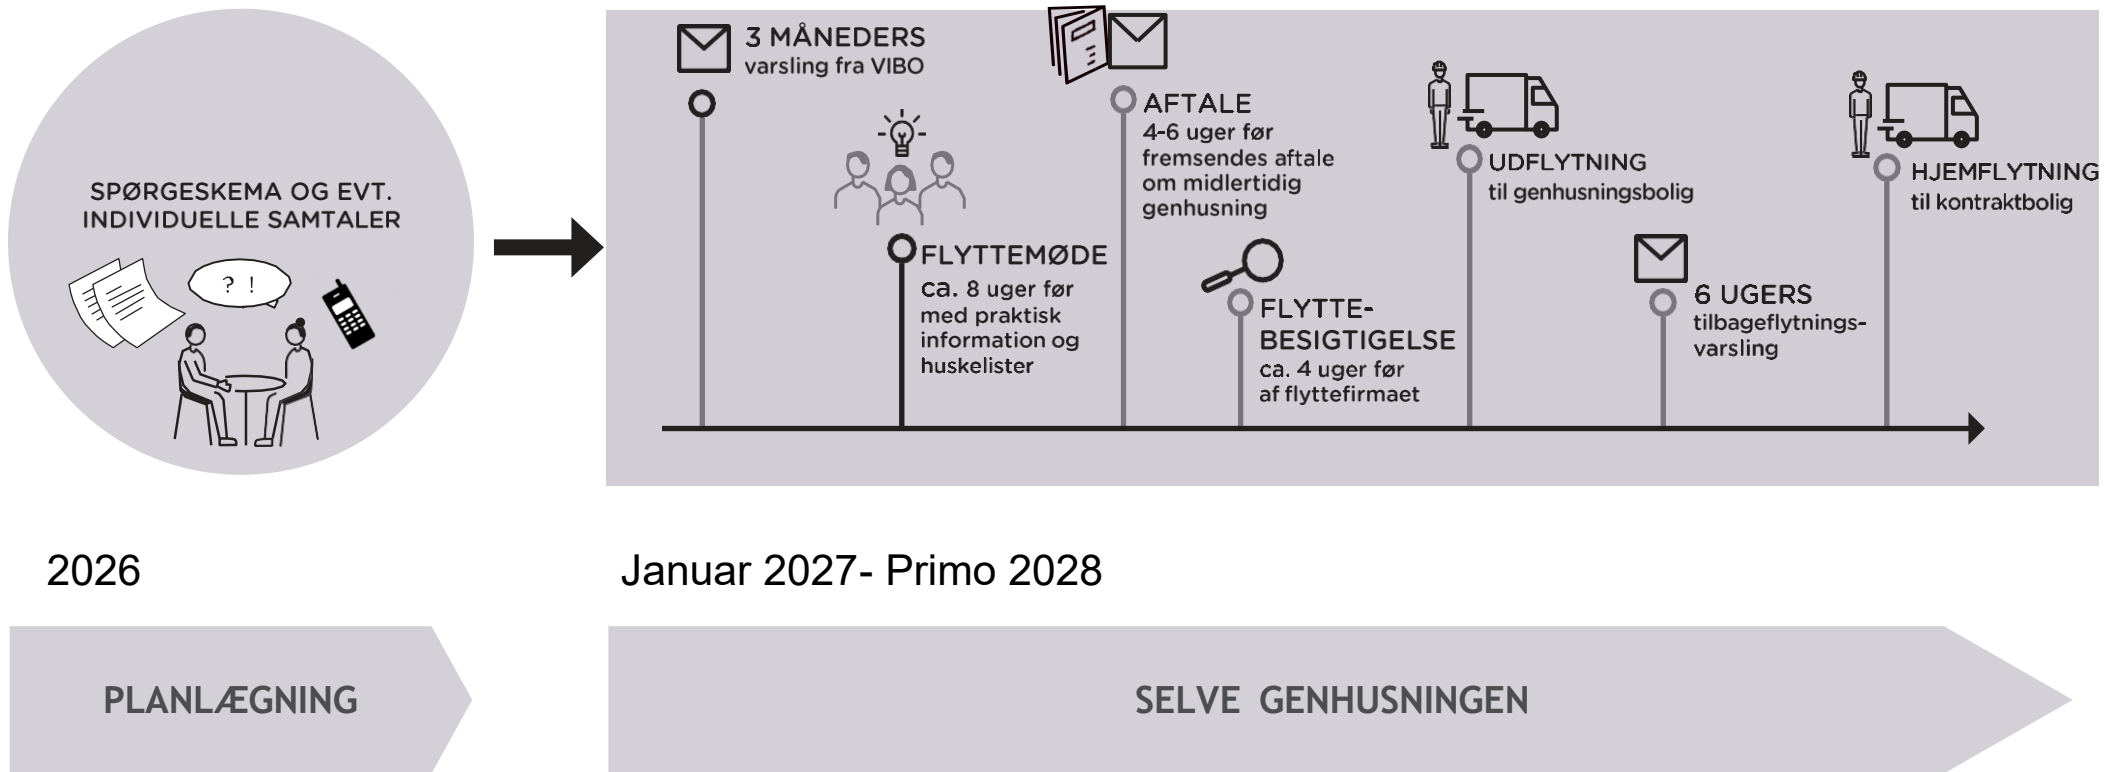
SPØRGESKEMA OG EVT. INDIVIDUELLE SAMTALER

? !

3 MÅNEDERS
varsling fra VIBO

FLYTTEMØDE
ca. 8 uger før med praktisk information og huskelister

AFTALE
4-6 uger før fremsendes aftale om midlertidig genhusning

FLYTTE-BESIGTIGELSE
ca. 4 uger før af flyttefirmaet

UDFLYTNING
til genhusningsbolig

6 UGERS
tilbageflytnings-varsling

HJEMFLYTNING
til kontraktbolig

2026

Januar 2027- Primo 2028

PLANLÆGNING

SELVE GENHUSNINGEN